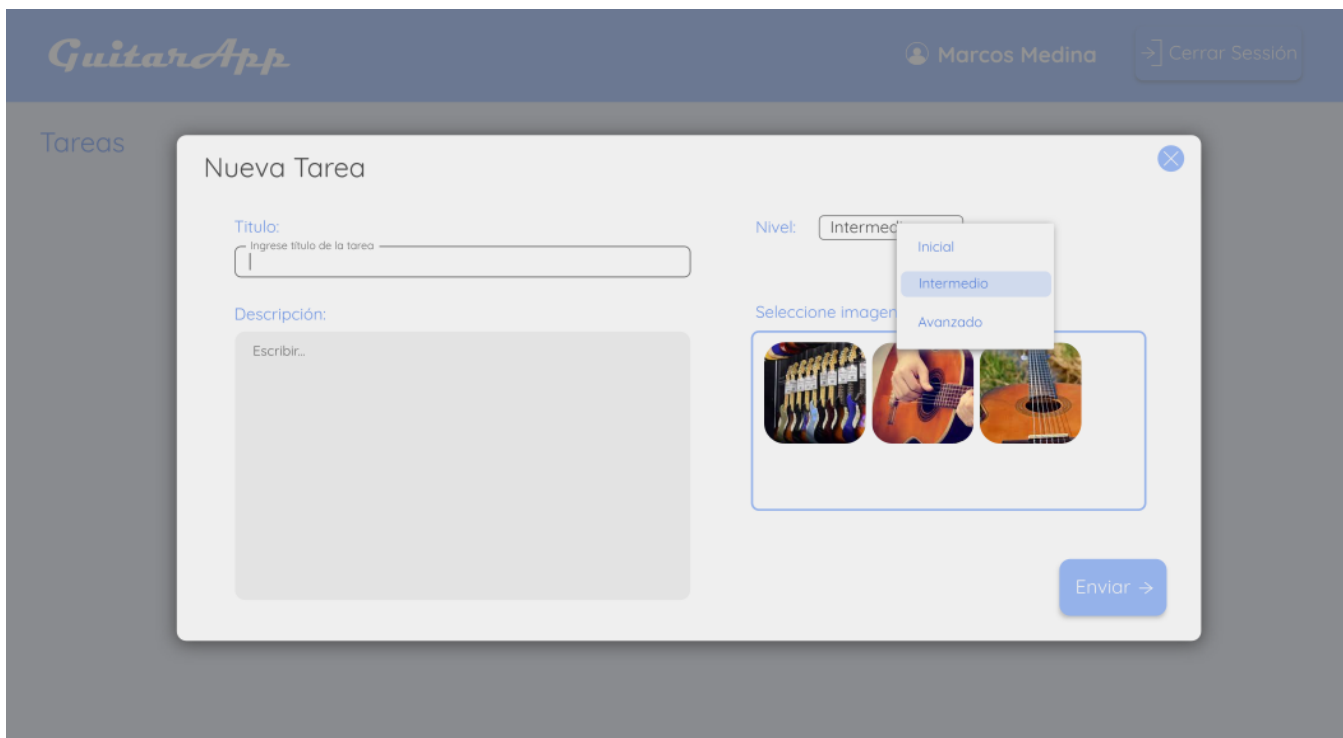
GuitarApp

Marcos Medina

Cerrar Sessión

Tareas

Nueva Tarea

Titulo:

Ingrese titulo de la tarea

Nivel: Intermed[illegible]

Inicial

Intermedio

Avanzado

Descripción:

Escribir...

Seleccione imagen

Enviar →